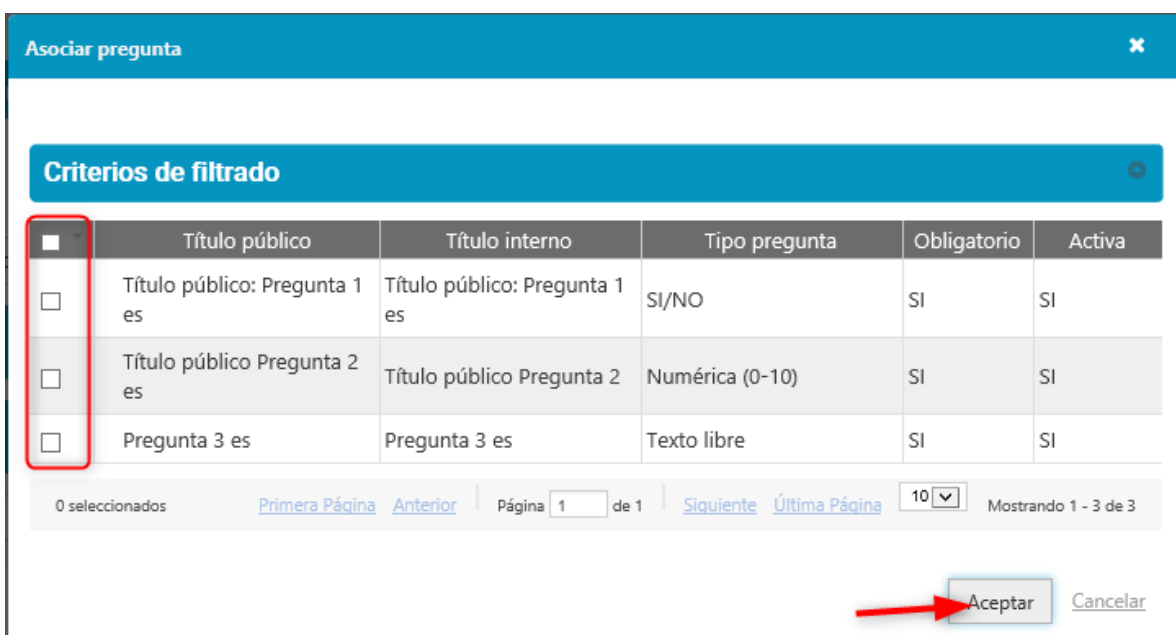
Asociar pregunta

Criterios de filtrado

| | Título público | Título interno | Tipo pregunta | Obligatorio | Activa |
|---|---|---|---|---|---|
| ☐ | Título público: Pregunta 1 es | Título público: Pregunta 1 es | SI/NO | SI | SI |
| ☐ | Título público Pregunta 2 es | Título público Pregunta 2 | Numérica (0-10) | SI | SI |
| ☐ | Pregunta 3 es | Pregunta 3 es | Texto libre | SI | SI |

0 seleccionados Primera Página Anterior Página 1 de 1 Siguiente Última Página 10 Mostrando 1 - 3 de 3

Aceptar Cancelar